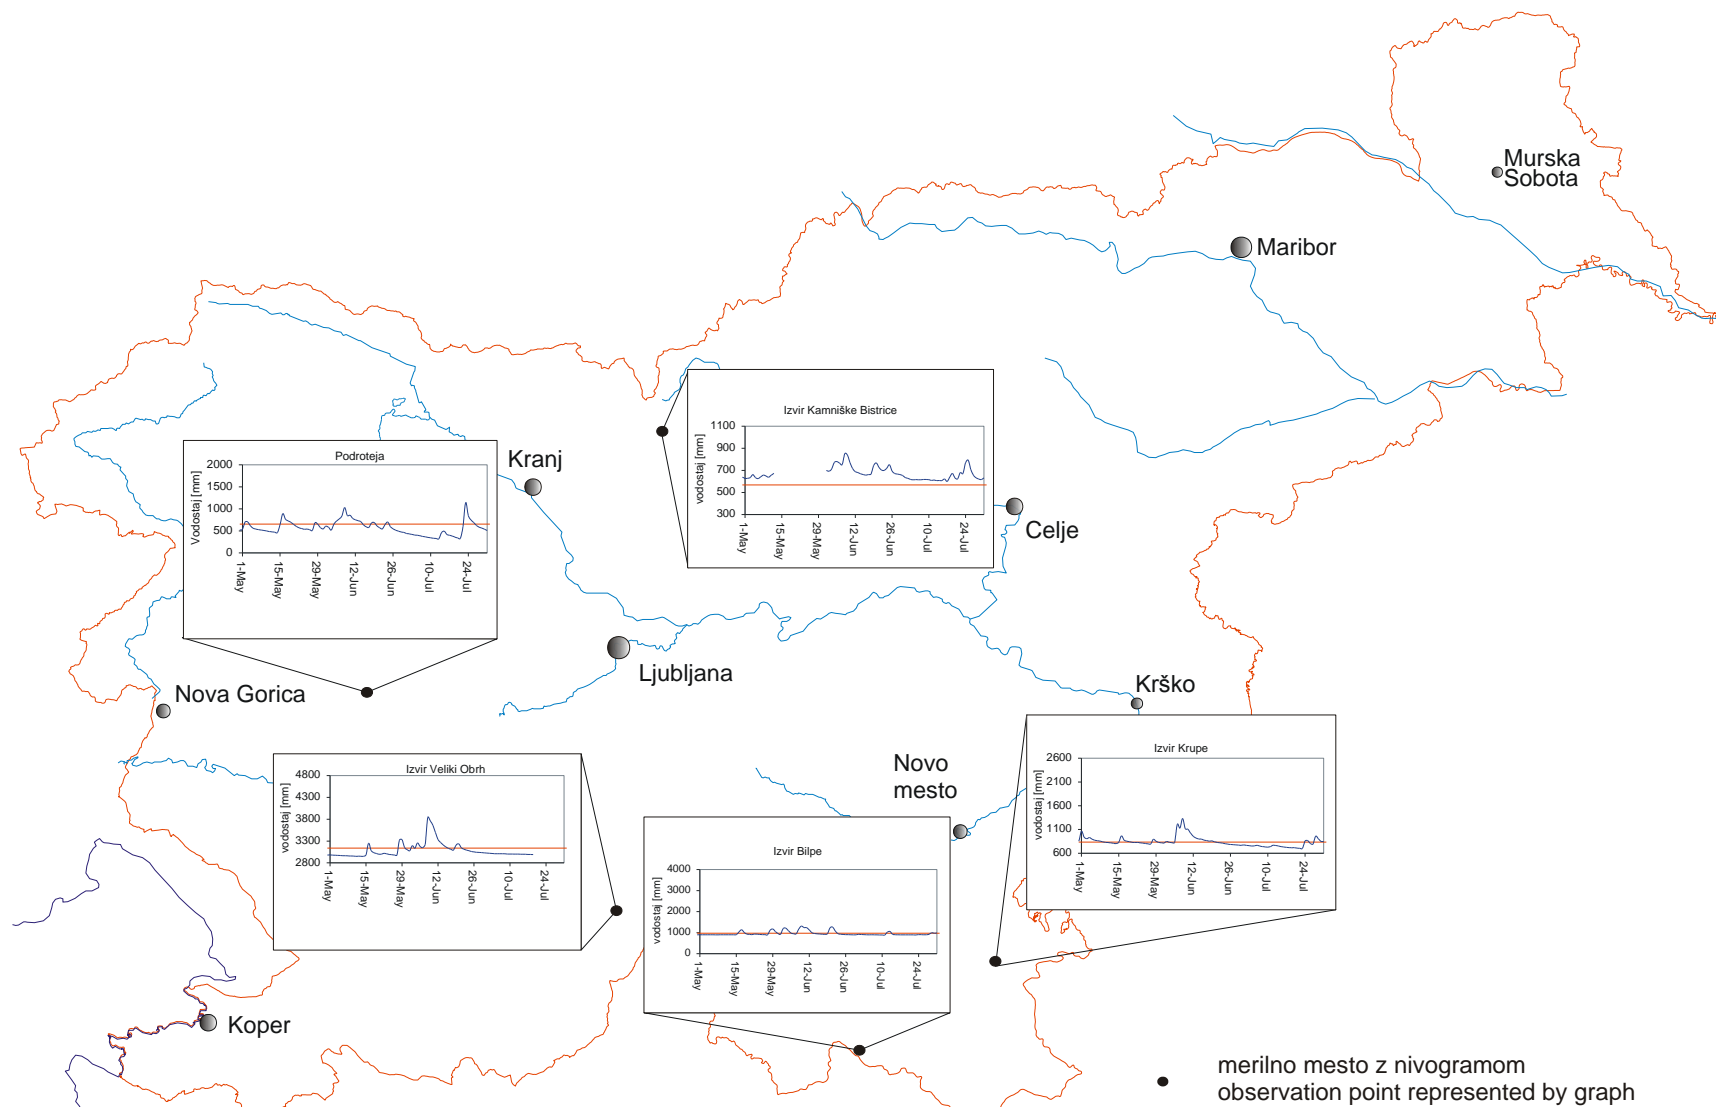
Murska Sobota

Maribor

Izvir Kamniške Bistrice
1100
900
700
500
300
vodostaj [mm]
1-May 15-May 29-May 12-Jun 26-Jun 10-Jul 24-Jul

Podroteja
2000
1500
1000
500
0
Vodostaj [mm]
1-May 15-May 29-May 12-Jun 26-Jun 10-Jul 24-Jul

Kranj

Celje

Ljubljana

Nova Gorica

Krško

Izvir Veliki Obrh
4800
4300
3800
3300
2800
vodostaj [mm]
1-May 15-May 29-May 12-Jun 26-Jun 10-Jul 24-Jul

Novo mesto

Izvir Krupe
2600
2100
1600
1100
600
vodostaj [mm]
1-May 15-May 29-May 12-Jun 26-Jun 10-Jul 24-Jul

Izvir Bilpe
4000
3000
2000
1000
0
vodostaj [mm]
1-May 15-May 29-May 12-Jun 26-Jun 10-Jul 24-Jul

Koper

merilno mesto z nivogramom
observation point represented by graph